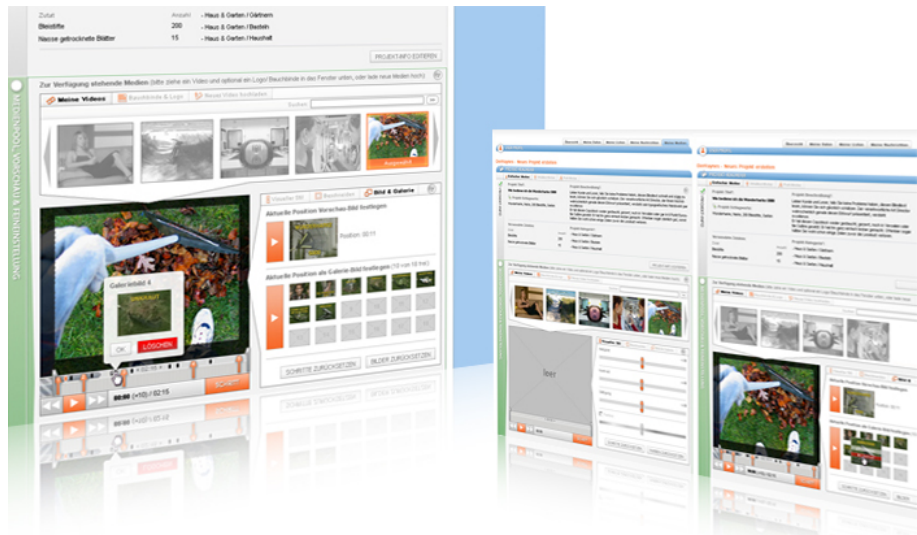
Zutat Anzahl - Haus & Garten / Gärtnern
Bleistifte 200 - Haus & Garten / Basteln
Nasse getrocknete Blätter 15 - Haus & Garten / Haushalt

PROJEKTINFO EDITIEREN

MEDIENPOOL, VORSCHAU & FEINEINSTELLUNG

Zur Verfügung stehende Medien (bitte ziehe ein Video und optional ein Logo/Bauchbinde in das Fenster unten, oder lade neue Medien hoch)

Meine Videos | Bauchbinde & Logo | Neues Video hochladen

Suchen

Ausgewählt

Videofilter | Bauchbinden | Bild & Galerie

Aktuelle Position Vorschau-Bild festlegen

Position: 00:11

Aktuelle Position als Galerie-Bild festlegen (10 von 10 frei)

Galeriebild 4

OK | LÖSCHEN

00:00 (+00) / 02:15

SCHNITT

SCHRITTE ZURÜCKSETZEN | BILDER ZURÜCKSETZEN

leer